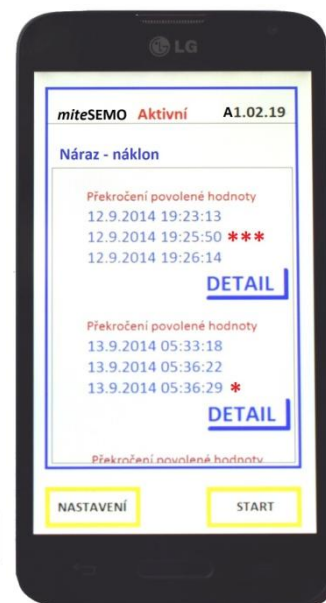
LG

miteSEMO Aktivní A1.02.19

Náraz - náklon

Překročení povolené hodnoty
12.9.2014 19:23:13
12.9.2014 19:25:50 ***
12.9.2014 19:26:14

DETAIL

Překročení povolené hodnoty
13.9.2014 05:33:18
13.9.2014 05:36:22
13.9.2014 05:36:29 *

DETAIL

Překročení povolené hodnoty

NASTAVENÍ

START